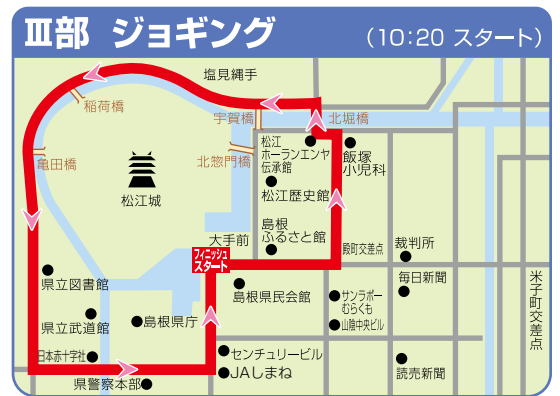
Ⅲ部 ジョギング (10:20 スタート)

塩見縄手
稲荷橋
宇賀橋
北堀橋
亀田橋
北惣門橋
松江城
松江ホーランエンヤ伝承館
飯塚小児科
松江歴史館
島根ふるさと館
大手前
殿町交差点
裁判所
フィニッシュ
スタート
毎日新聞
米子町交差点
県立図書館
島根県民会館
サンラポーむらくも
県立武道館
島根県庁
山陰中央ビル
日本赤十字社
センチュリービル
県警察本部
JAしまね
読売新聞